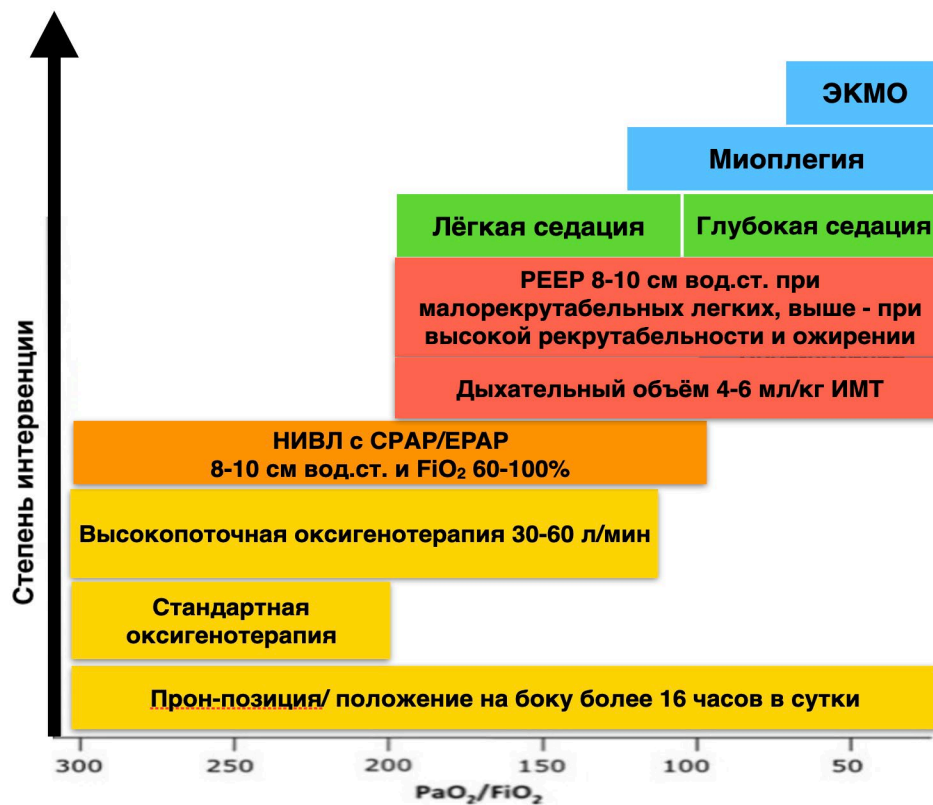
Степень интервенции

ЭКМО

Миоплегия

Лёгкая седация

Глубокая седация

PEEP 8-10 см вод.ст. при малорекрутабельных легких, выше - при высокой рекрутабельности и ожирении

Дыхательный объём 4-6 мл/кг ИМТ

НИВЛ с CPAP/EPAP 8-10 см вод.ст. и $FiO_2$ 60-100%

Высокопоточная оксигенотерапия 30-60 л/мин

Стандартная оксигенотерапия

Прон-позиция/ положение на боку более 16 часов в сутки

300 250 200 150 100 50

$PaO_2/FiO_2$